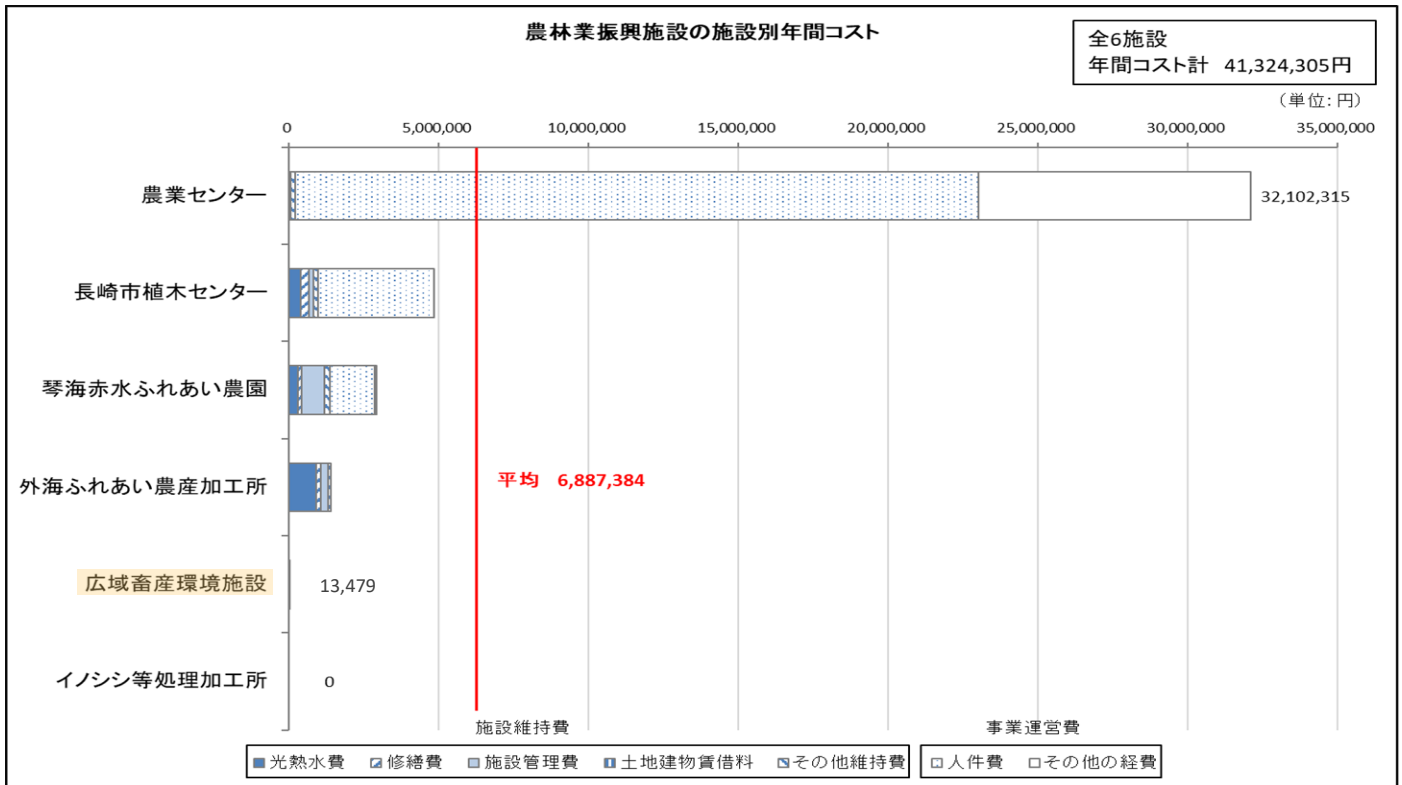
農林業振興施設の施設別年間コスト

全6施設
年間コスト計 41,324,305円

（単位：円）

0 5,000,000 10,000,000 15,000,000 20,000,000 25,000,000 30,000,000 35,000,000

農業センター 32,102,315

長崎市植木センター

琴海赤水ふれあい農園

外海ふれあい農産加工所

平均 6,887,384

広域畜産環境施設 13,479

イノシシ等処理加工所 0

施設維持費

事業運営費

光熱水費 修繕費 施設管理費 土地建物賃借料 その他維持費

人件費 その他の経費